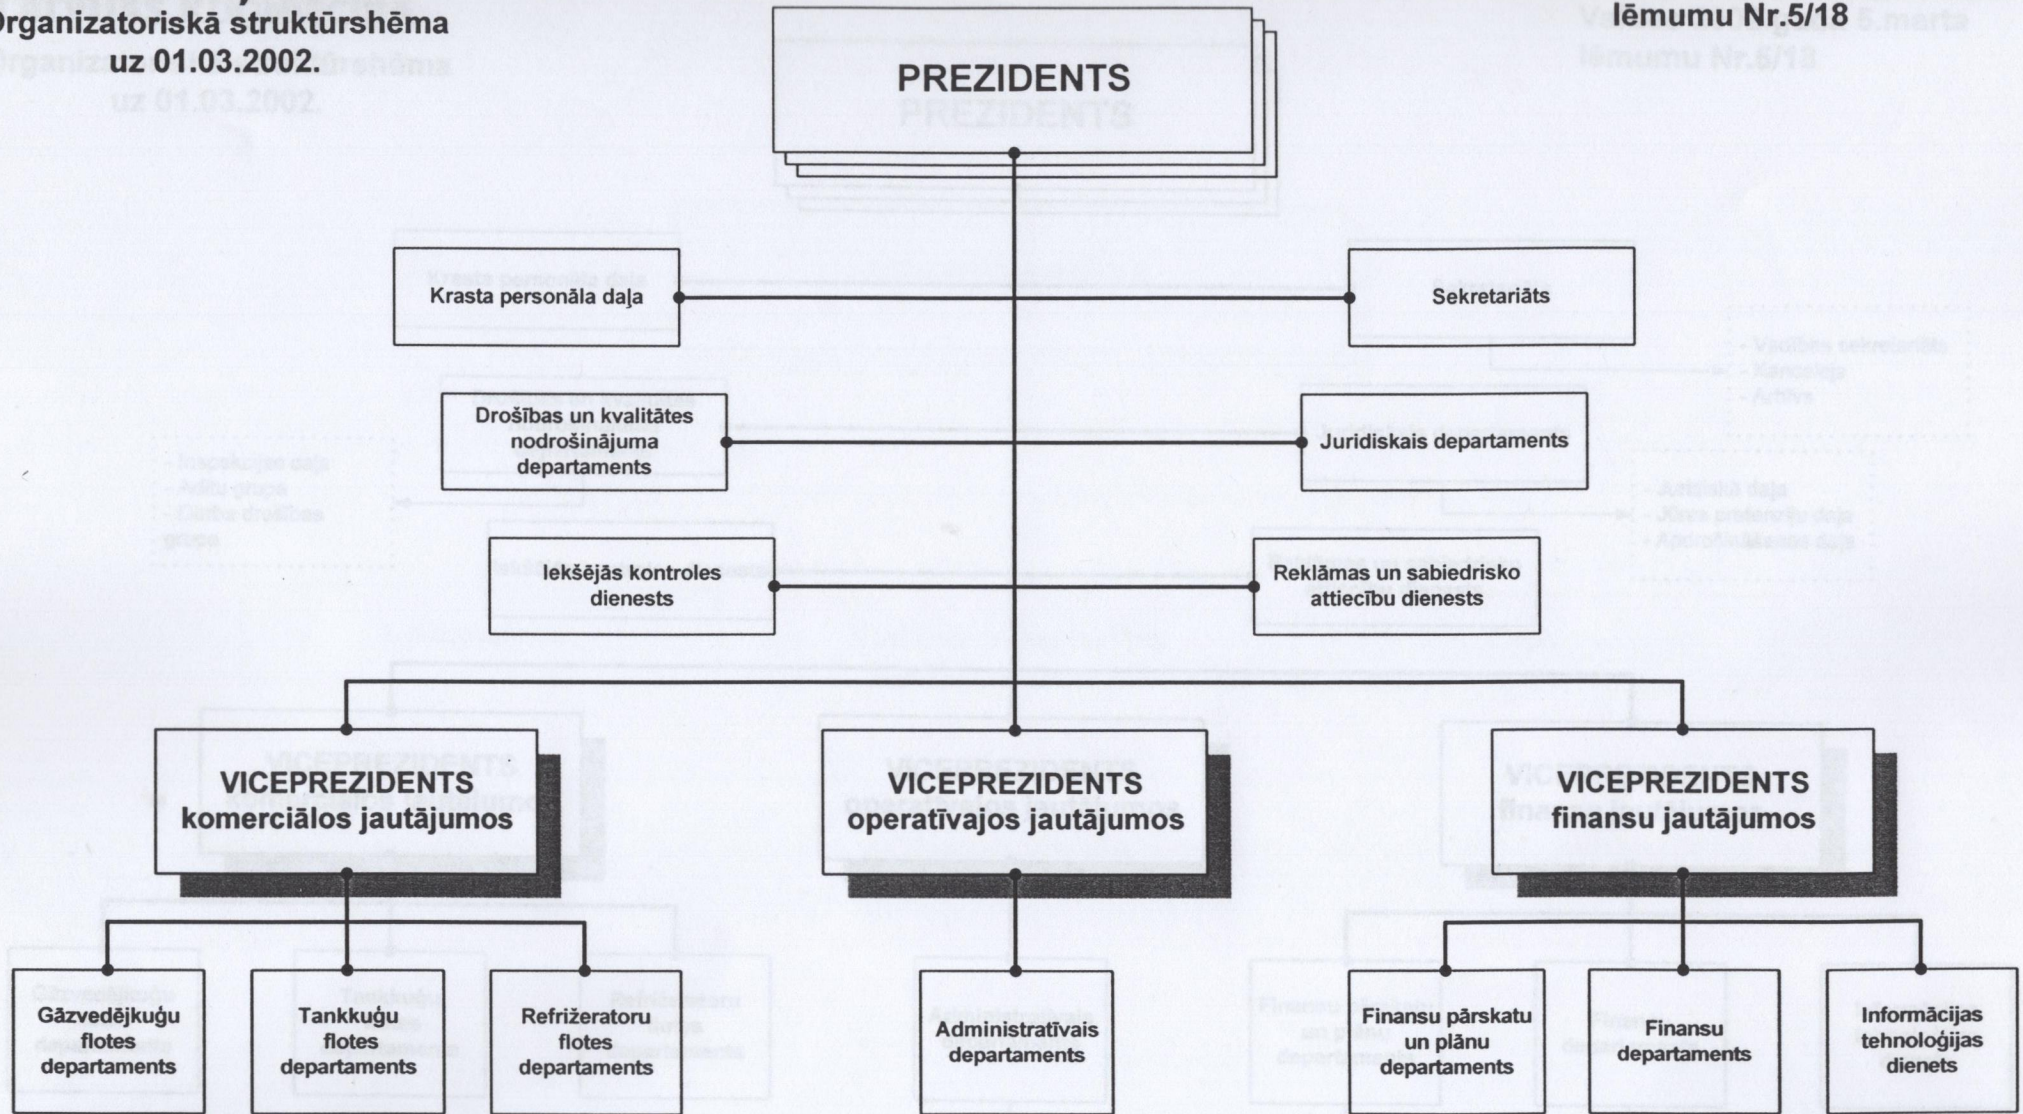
Organizatoriskā struktūrshēma
uz 01.03.2002.

lēmumu Nr.5/18

PREZIDENTS

Krasta personāla daļa

Sekretariāts

Drošības un kvalitātes nodrošinājuma departaments

Juridiskais departaments

Iekšējās kontroles dienests

Reklāmas un sabiedrisko attiecību dienests

VICEPREZIDENTS komerciālos jautājumos

VICEPREZIDENTS operatīvajos jautājumos

VICEPREZIDENTS finansu jautājumos

Gāzvedējkuģu flotes departaments

Tankkuģu flotes departaments

Refrižeratoru flotes departaments

Administratīvais departaments

Finansu pārskatu un plānu departaments

Finansu departaments

Informācijas tehnoloģijas dienests